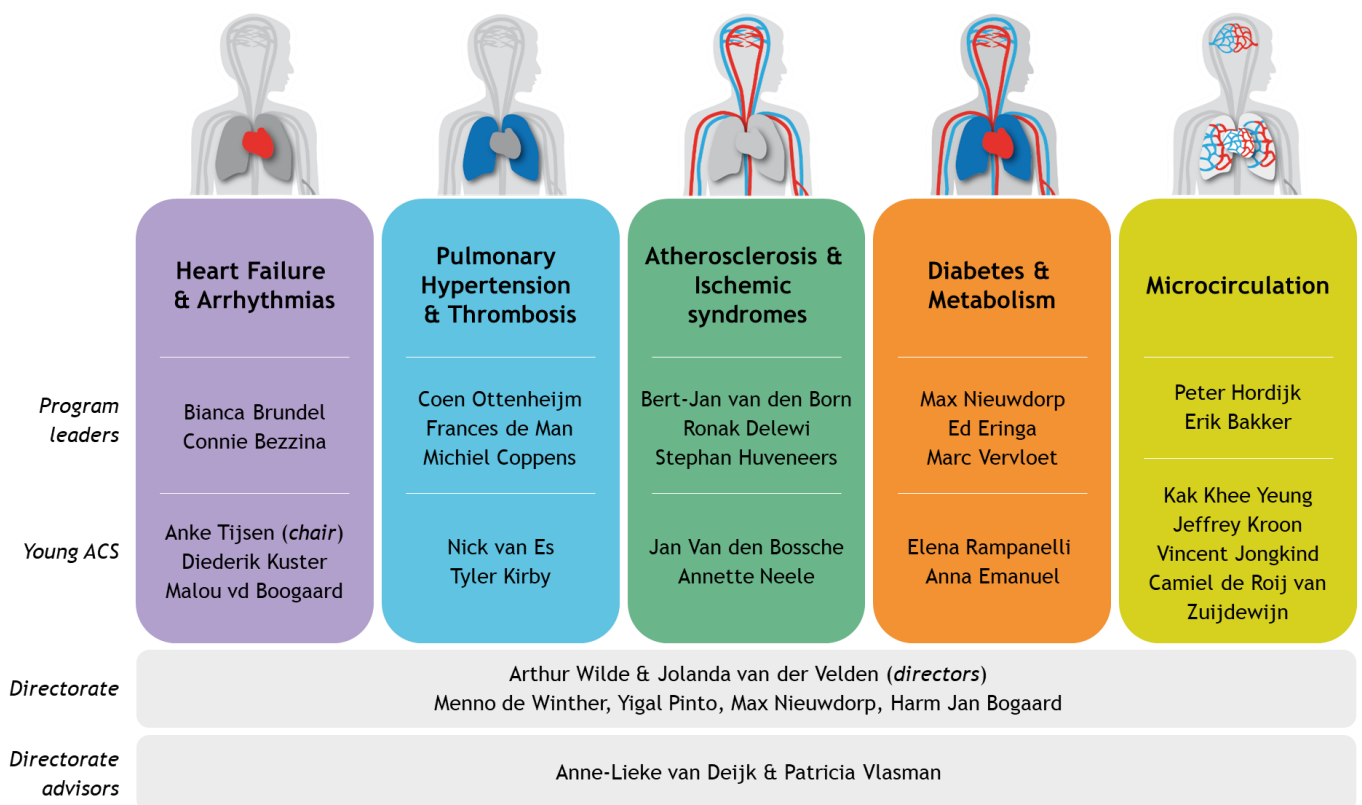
Heart Failure & Arrhythmias

Pulmonary Hypertension & Thrombosis

Atherosclerosis & Ischemic syndromes

Diabetes & Metabolism

Microcirculation

Program leaders

Bianca Brundel
Connie Bezzina

Coen Ottenheijm
Frances de Man
Michiel Coppens

Bert-Jan van den Born
Ronak Delewi
Stephan Huveneers

Max Nieuwdorp
Ed Eringa
Marc Vervloet

Peter Hordijk
Erik Bakker

Young ACS

Anke Tijsen (*chair*)
Diederik Kuster
Malou vd Boogaard

Nick van Es
Tyler Kirby

Jan Van den Bossche
Annette Neele

Elena Rampanelli
Anna Emanuel

Kak Khee Yeung
Jeffrey Kroon
Vincent Jongkind
Camiel de Roij van Zuijdewijn

Directorate

Arthur Wilde & Jolanda van der Velden (*directors*)
Menno de Winther, Yigal Pinto, Max Nieuwdorp, Harm Jan Bogaard

Directorate advisors

Anne-Lieke van Deijk & Patricia Vlasman